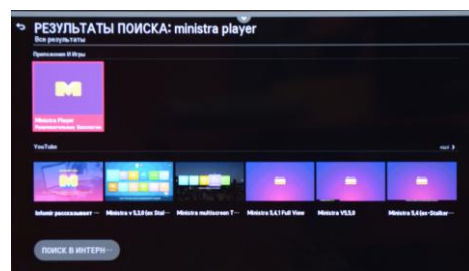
РЕЗУЛЬТАТЫ ПОИСКА: ministra player
Все результаты

Приложения И Игры

M
Ministra Player
Развлечения Бесплатно

YouTube
ещё

Infomir рассказывает ...
Ministra v 5,3,0 (ex Stal...
Ministra multiscreen T...
Ministra 5,4,1 Full View
Ministra V5,3,0
Ministra 5,4 (ex-Stalker...

ПОИСК В ИНТЕРН...